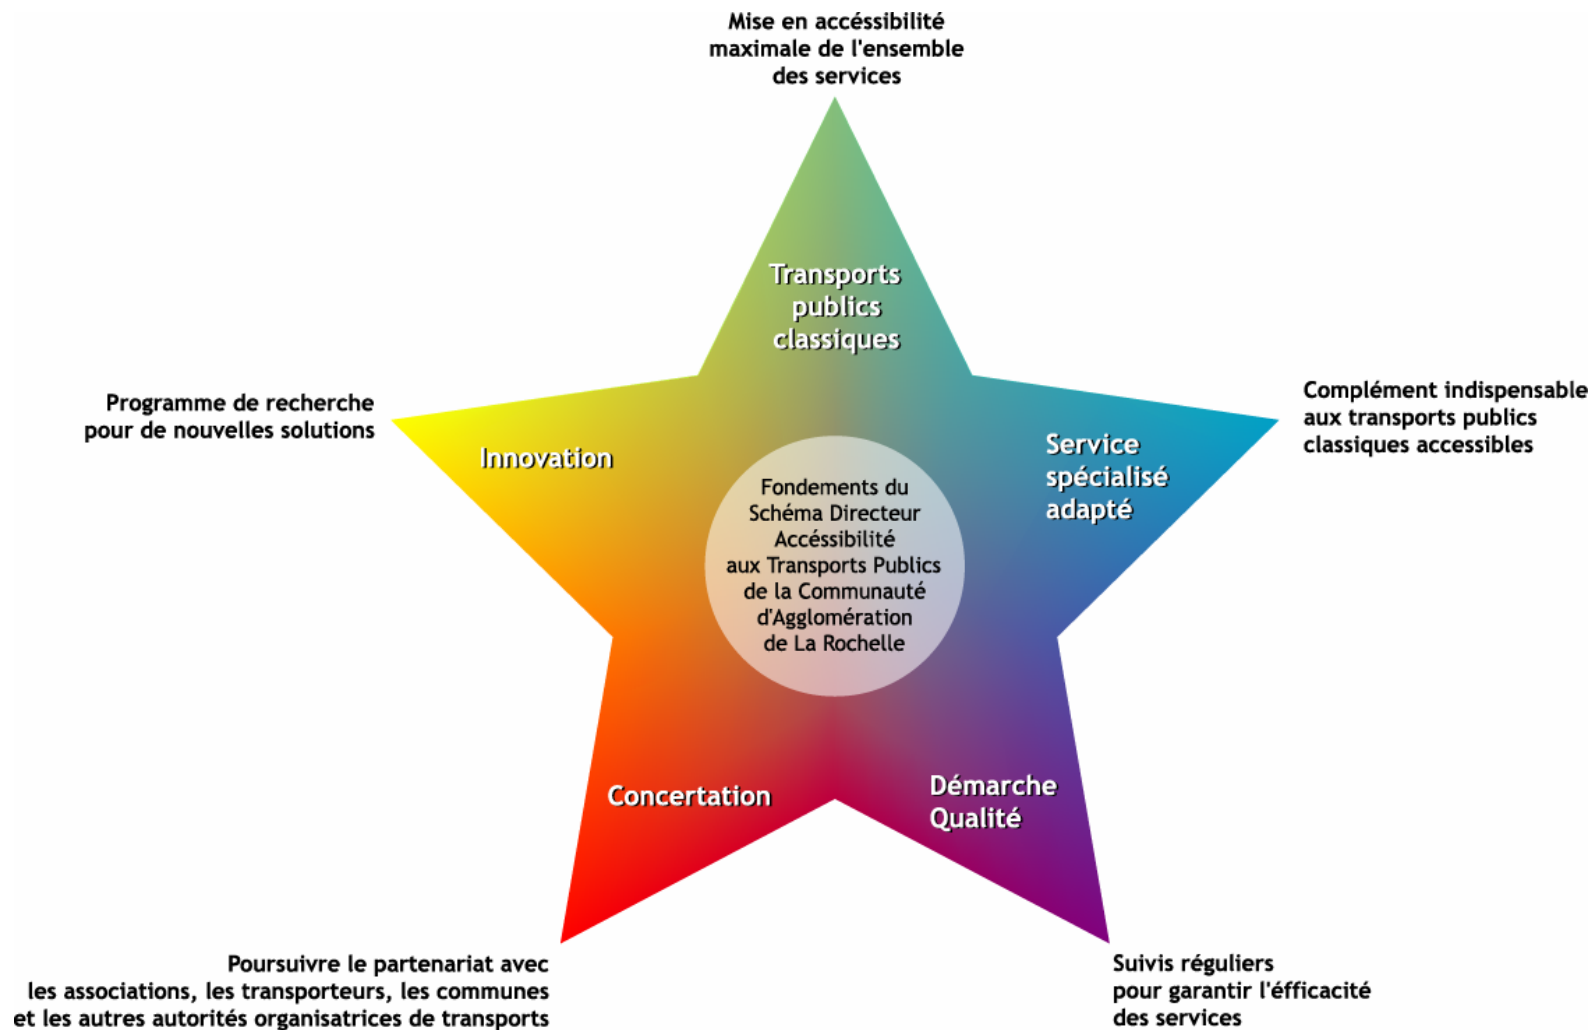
Mise en accéssibilité maximale de l'ensemble des services

Transports publics classiques

Programme de recherche pour de nouvelles solutions

Innovation

Complément indispensable aux transports publics classiques accessibles

Service spécialisé adapté

Fondements du Schéma Directeur Accéssibilité aux Transports Publics de la Communauté d'Agglomération de La Rochelle

Concertation

Démarche Qualité

Poursuivre le partenariat avec les associations, les transporteurs, les communes et les autres autorités organisatrices de transports

Suivis réguliers pour garantir l'éfficacité des services